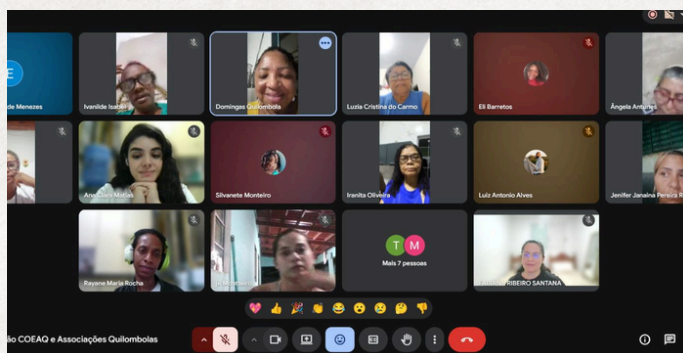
E

de Menezes

Ivonilde Isabel

Domingas Quilombola

Luzia Cristina do Carmo

Eli Barretos

Ângela Antunes

Ana Clara Matias

Silvanete Monteiro

Iranita Oliveira

Luiz Antonio Alves

Jenifer Janaína Pereira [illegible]

Rayane Maria Rocha

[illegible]

T M

Mais 7 pessoas

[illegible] RIBEIRO SANTANA

ão COEAQ e Associações Quilombolas